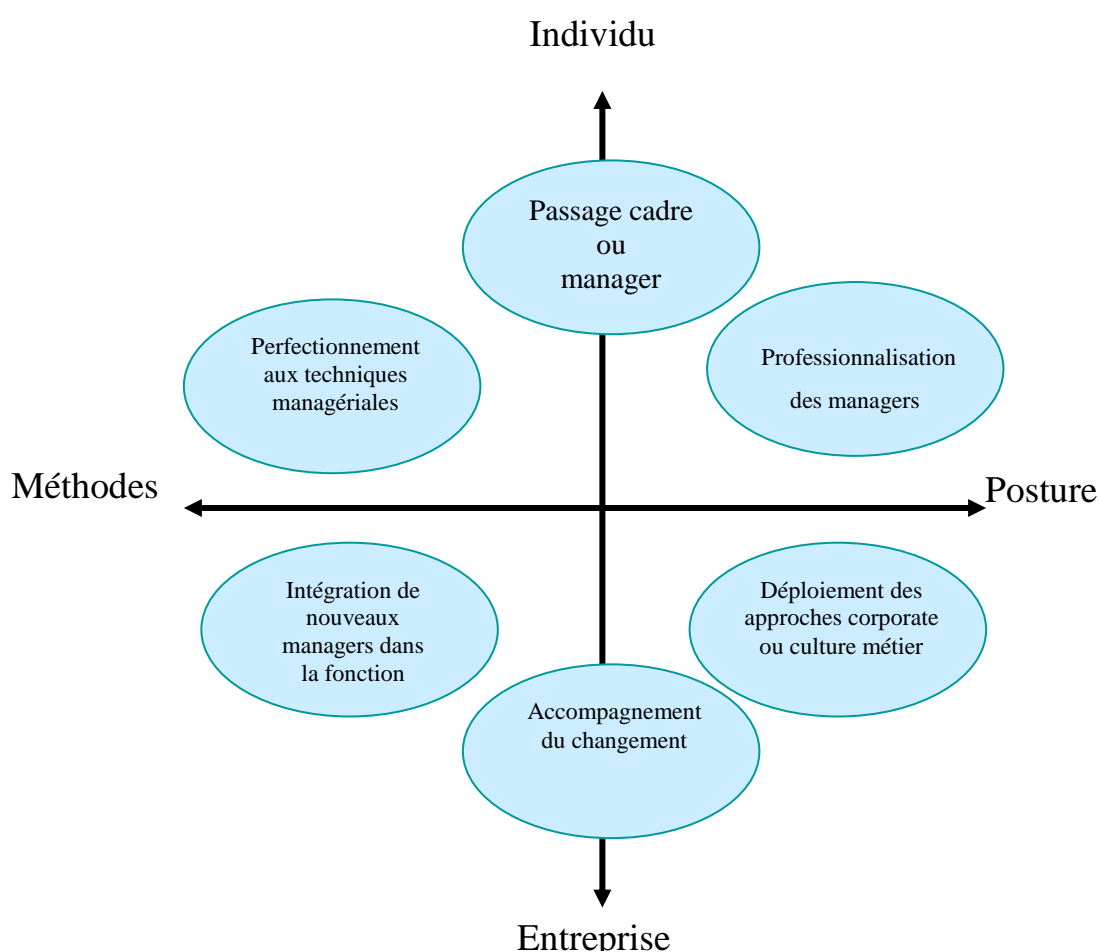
Individu

Passage cadre
ou
manager

Perfectionnement aux techniques managériales

Professionnalisation
des managers

Méthodes

Posture

Intégration de nouveaux managers dans la fonction

Déploiement des approches corporate ou culture métier

Accompagnement du changement

Entreprise